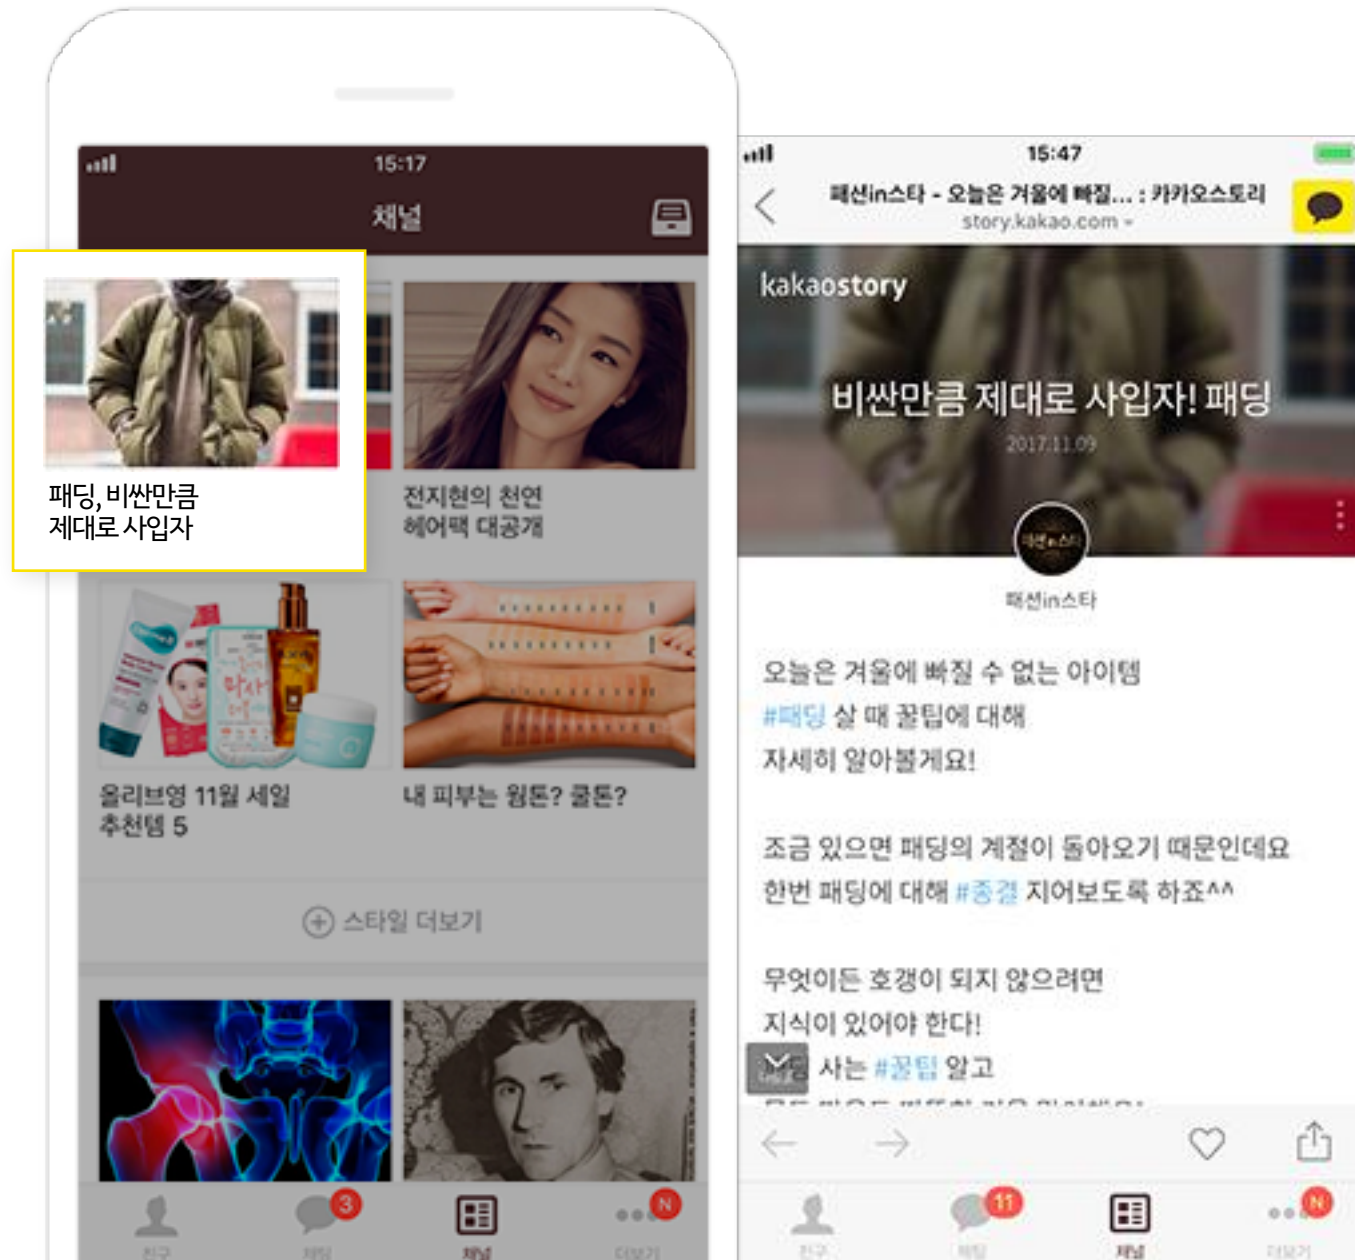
15:17

채널

패딩, 비싼만큼 제대로 사입자

전지현의 천연 헤어팩 대공개

올리브영 11월 세일 추천템 5

내 피부는 웜톤? 쿨톤?

스타일 더보기

3

N

15:47

패션in스타 - 오늘은 겨울에 빠질... : 카카오스토리

story.kakao.com

kakaostory

비싼만큼 제대로 사입자! 패딩

2017.11.09

패션in스타

오늘은 겨울에 빠질 수 없는 아이템

#패딩 살 때 꿀팁에 대해

자세히 알아볼게요!

조금 있으면 패딩의 계절이 돌아오기 때문인데요

한번 패딩에 대해 #종결 지어보도록 하죠^^

무엇이든 호갱이 되지 않으려면

지식이 있어야 한다!

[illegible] 사는 #꿀팁 알고

11

N